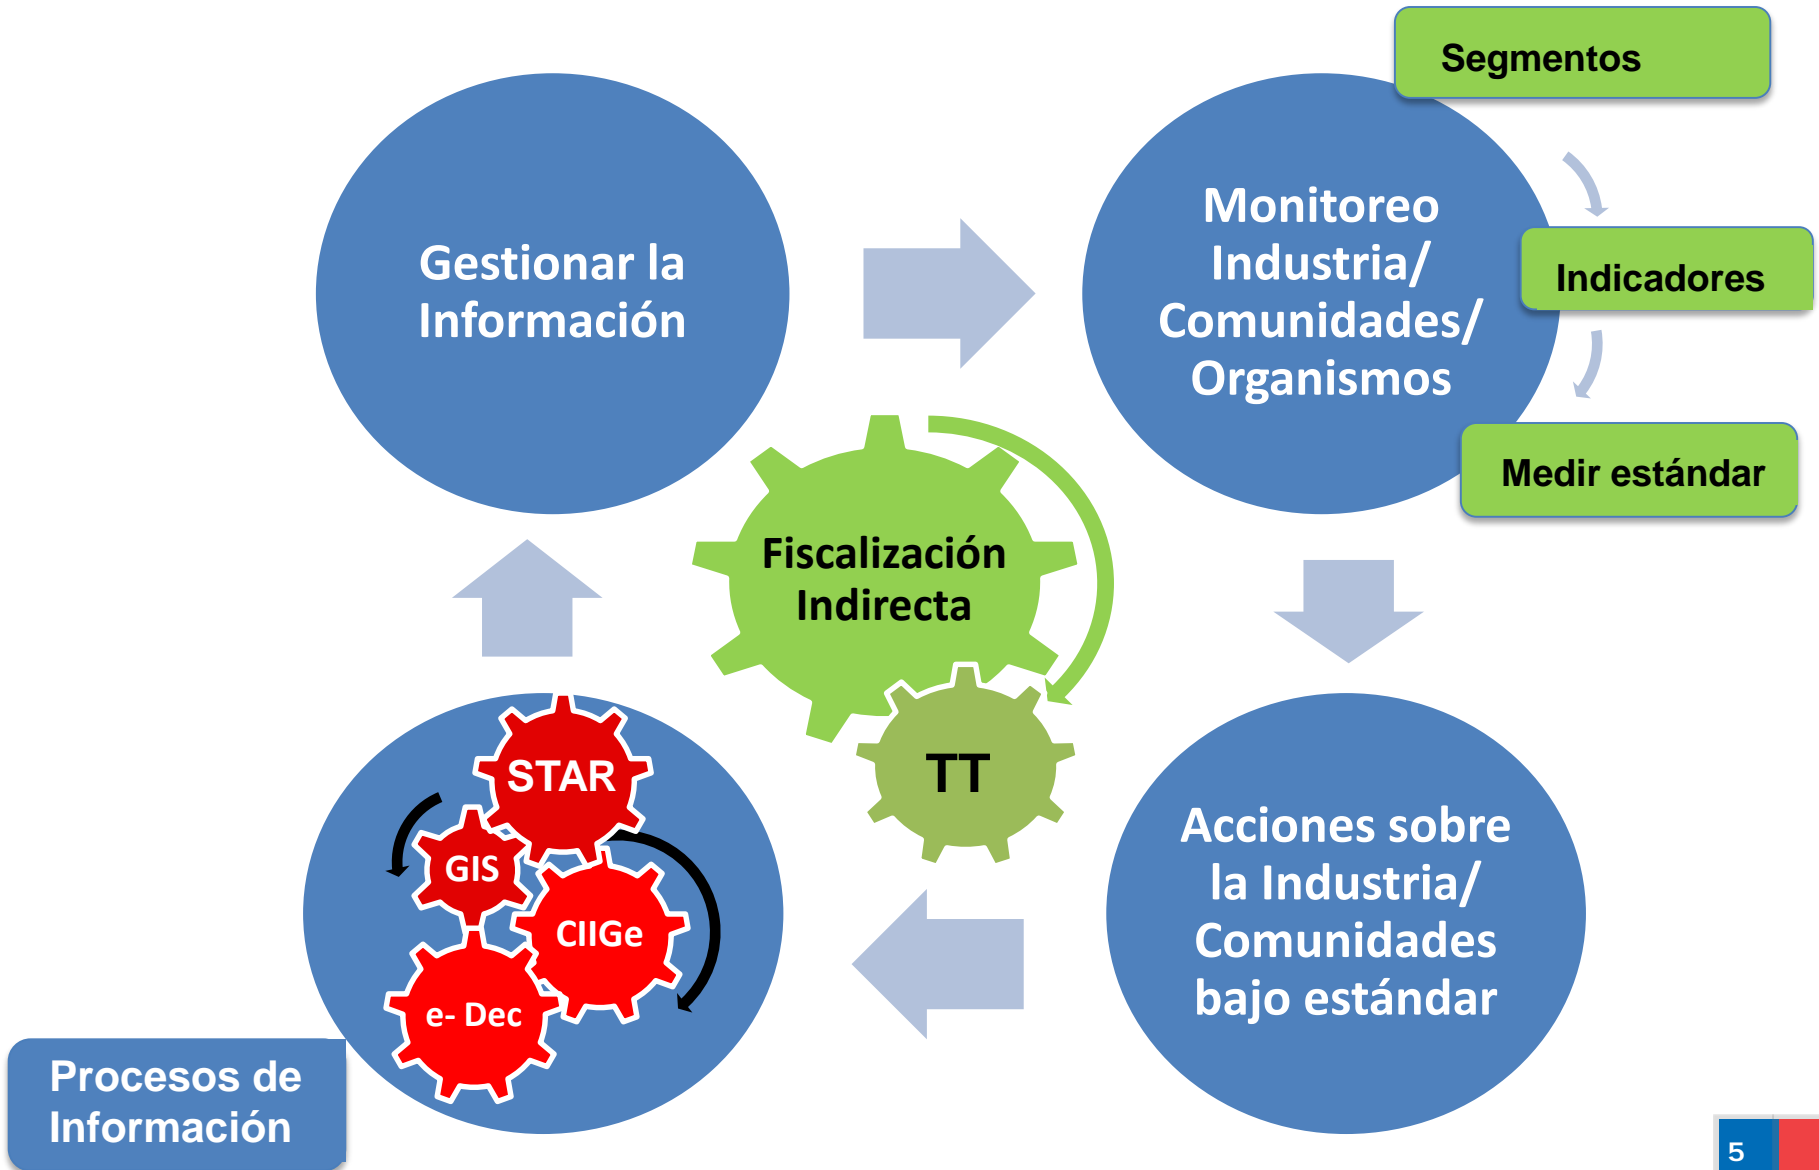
Segmentos

Gestionar la Información

Monitoreo Industria/ Comunidades/ Organismos

Indicadores

Medir estándar

Fiscalización Indirecta

TT

STAR

GIS

CIIGe

e- Dec

Acciones sobre la Industria/ Comunidades bajo estándar

Procesos de Información

5